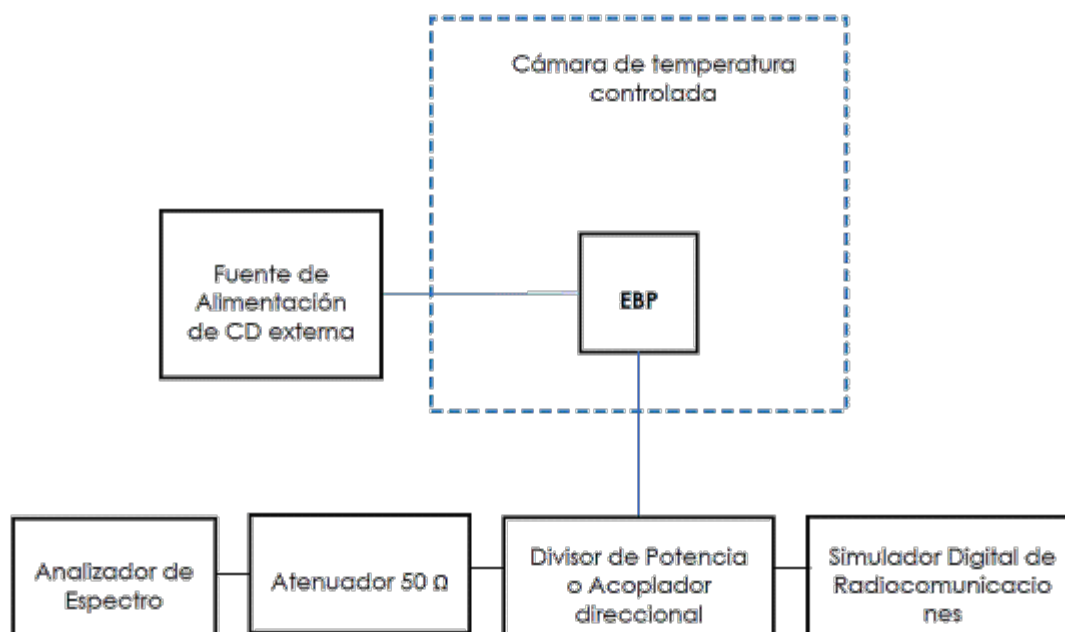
Cámara de temperatura controlada

Fuente de Alimentación de CD externa

EBP

Analizador de Espectro

Atenuador 50 Ω

Divisor de Potencia o Acoplador direccional

Simulador Digital de Radiocomunicacio nes